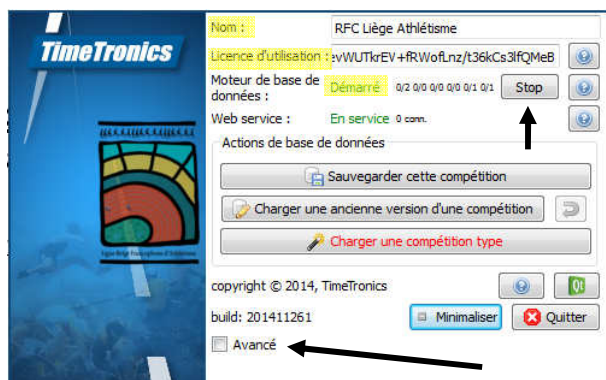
TimeTronics

Nom :
RFC Liège Athlétisme

Licence d'utilisation :
vWUTkrEV+fRWofLnz/t36kCs3lfQMeB

Moteur de base de données :
Démarré
0/2 0/0 0/0 0/0 0/1 0/1
Stop

Web service :
En service
0 conn.

Actions de base de données

Sauvegarder cette compétition

Charger une ancienne version d'une compétition

Charger une compétition type

copyright © 2014, TimeTronics

build: 201411261

Minimaliser

Quitter

Avancé